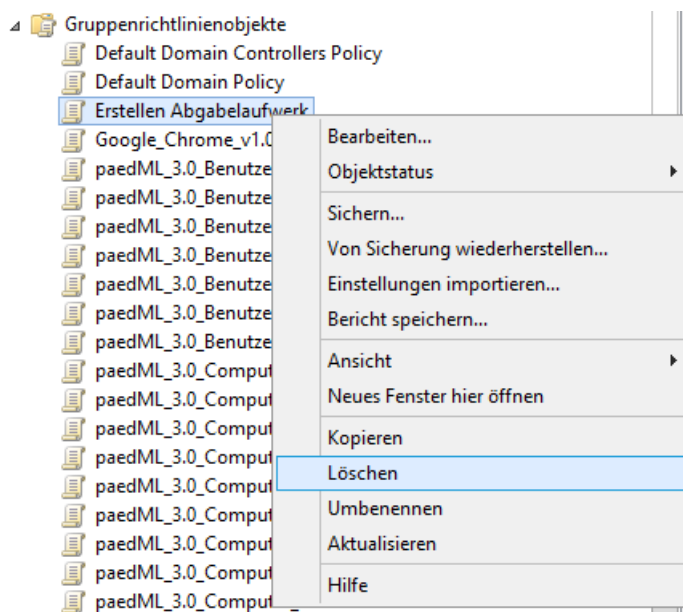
Gruppenrichtlinienobjekte
Default Domain Controllers Policy
Default Domain Policy
Erstellen Abgabelaufwerk
Google_Chrome_v1.0
paedML_3.0_Benutze
paedML_3.0_Benutze
paedML_3.0_Benutze
paedML_3.0_Benutze
paedML_3.0_Benutze
paedML_3.0_Benutze
paedML_3.0_Benutze
paedML_3.0_Comput
paedML_3.0_Comput
paedML_3.0_Comput
paedML_3.0_Comput
paedML_3.0_Comput
paedML_3.0_Comput
paedML_3.0_Comput
paedML_3.0_Comput
paedML_3.0_Comput

Bearbeiten...
Objektstatus
Sichern...
Von Sicherung wiederherstellen...
Einstellungen importieren...
Bericht speichern...
Ansicht
Neues Fenster hier öffnen
Kopieren
Löschen
Umbenennen
Aktualisieren
Hilfe